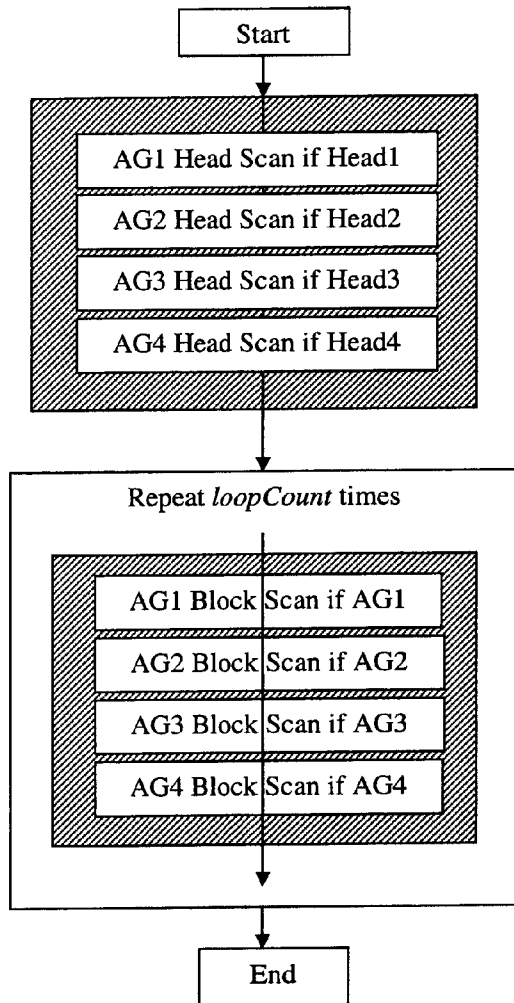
Start

AG1 Head Scan if Head1

AG2 Head Scan if Head2

AG3 Head Scan if Head3

AG4 Head Scan if Head4

Repeat *loopCount* times

AG1 Block Scan if AG1

AG2 Block Scan if AG2

AG3 Block Scan if AG3

AG4 Block Scan if AG4

End